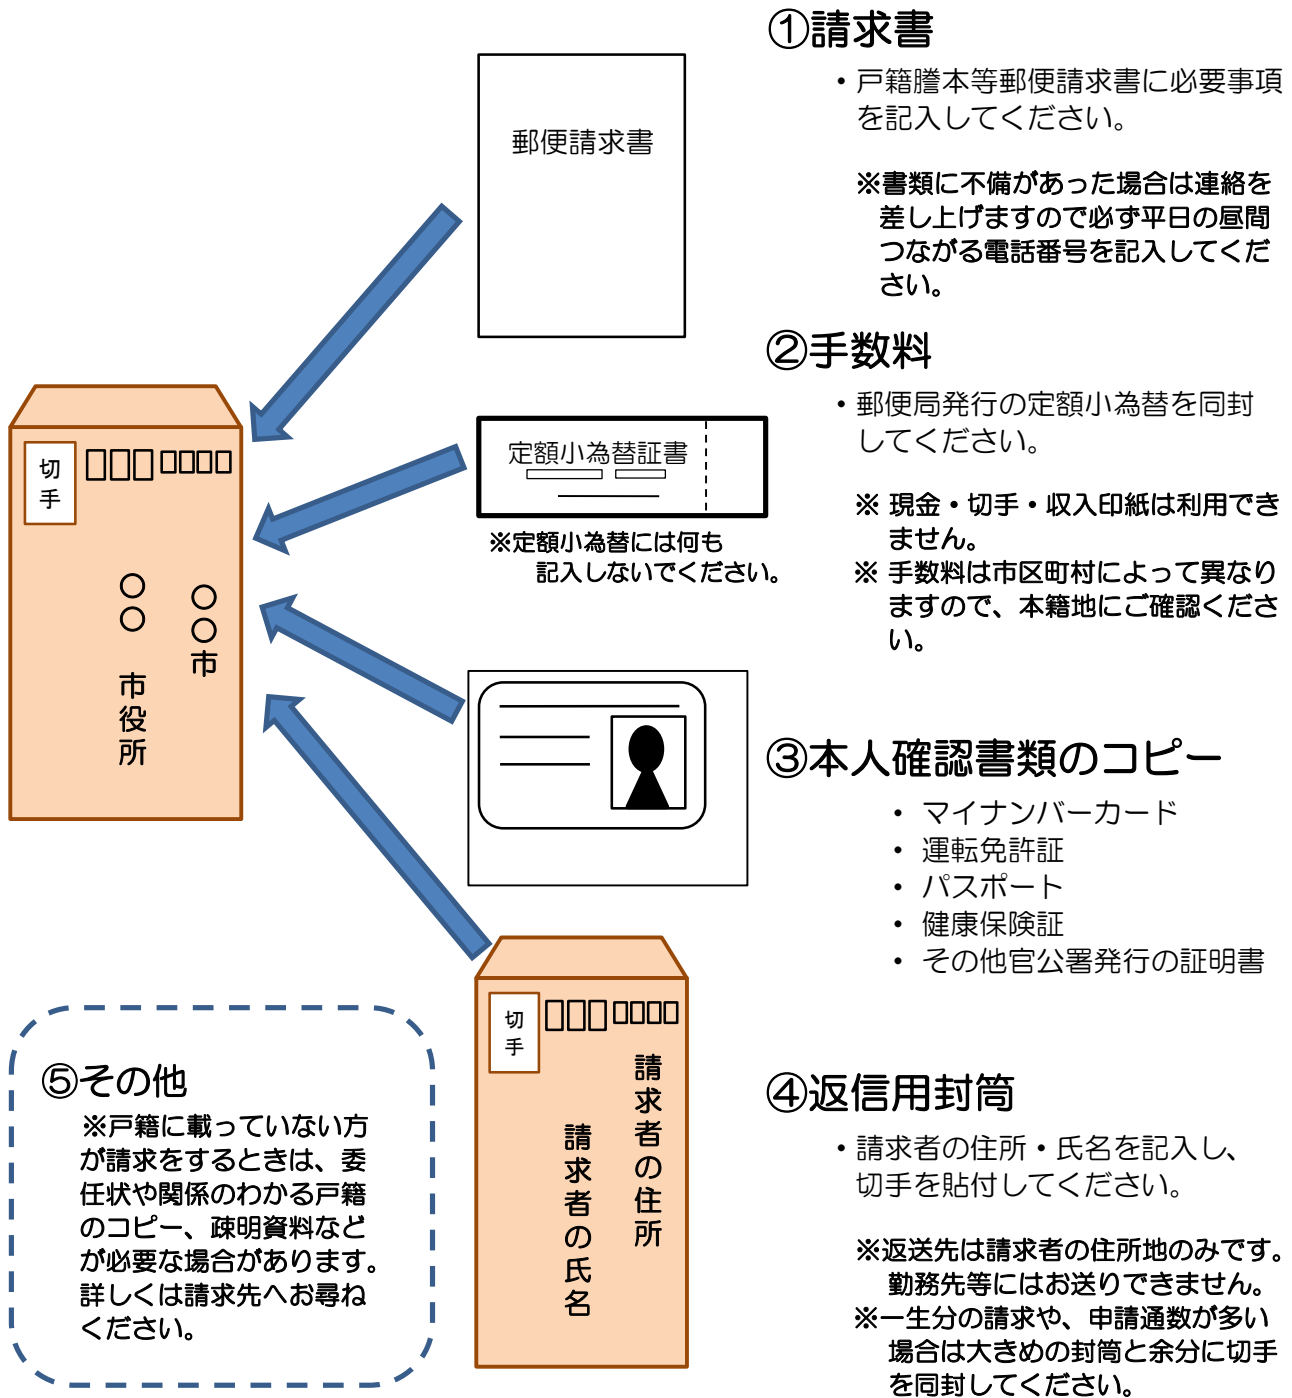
①請求書

・戸籍謄本等郵便請求書に必要事項を記入してください。

※書類に不備があった場合は連絡を差し上げますので必ず平日の昼間つながる電話番号を記入してください。

郵便請求書

②手数料

・郵便局発行の定額小為替を同封してください。

※ 現金・切手・収入印紙は利用できません。
※ 手数料は市区町村によって異なりますので、本籍地にご確認ください。

定額小為替証書

※定額小為替には何も記入しないでください。

切手

□□□□□□□

○○市
○○市役所

③本人確認書類のコピー

・マイナンバーカード
・運転免許証
・パスポート
・健康保険証
・その他官公署発行の証明書

切手

□□□□□□□

請求者の住所
請求者の氏名

④返信用封筒

・請求者の住所・氏名を記入し、切手を貼付してください。

※返送先は請求者の住所地のみです。勤務先等にはお送りできません。
※一生分の請求や、申請通数が多い場合は大きめの封筒と余分に切手を同封してください。

⑤その他

※戸籍に載っていない方が請求をするときは、委任状や関係のわかる戸籍のコピー、疎明資料などが必要な場合があります。詳しくは請求先へお尋ねください。